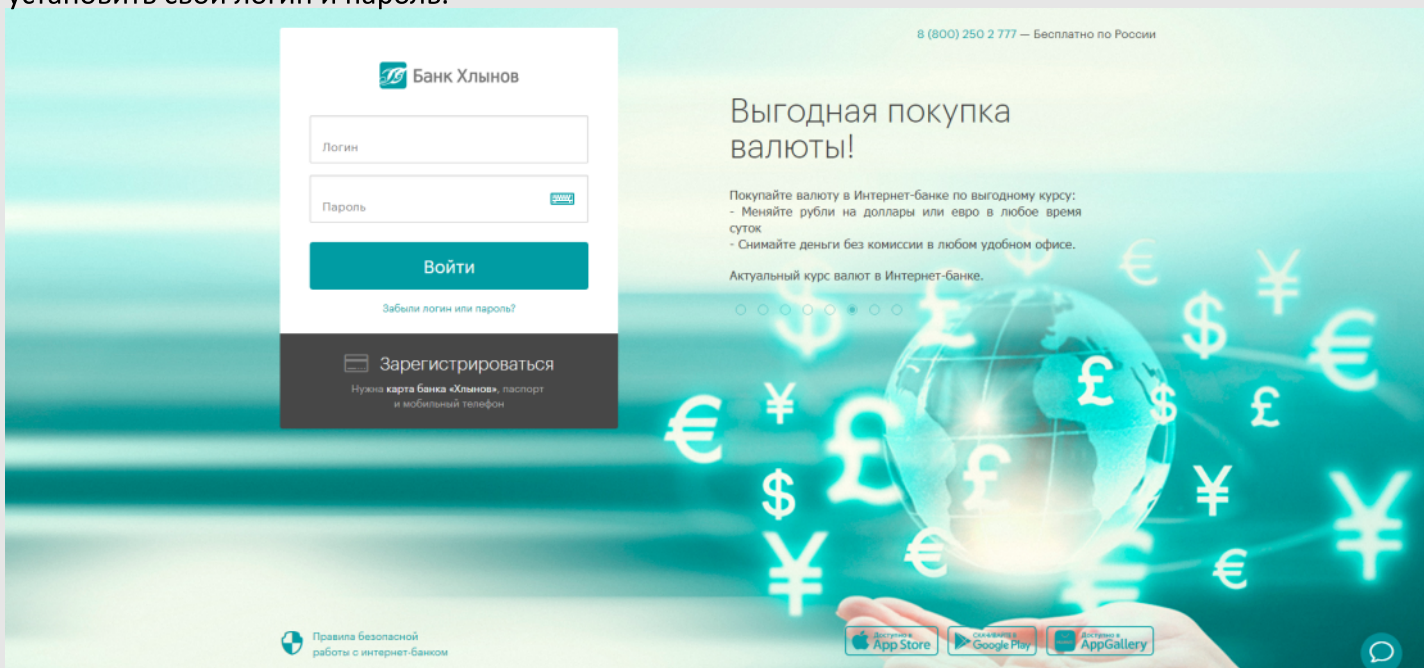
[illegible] свой логин и пароль.

Банк Хлынов

Логин

Пароль

Войти

Забыли логин или пароль?

Зарегистрироваться

Нужна карта банка «Хлынов», паспорт и мобильный телефон

8 (800) 250 2 777 — Бесплатно по России

Выгодная покупка валюты!

Покупайте валюту в Интернет-банке по выгодному курсу:
- Меняйте рубли на доллары или евро в любое время суток
- Снимайте деньги без комиссии в любом удобном офисе.

Актуальный курс валют в Интернет-банке.

Правила безопасной работы с интернет-банком

Доступно в App Store

Скачайте в Google Play

Доступно в AppGallery